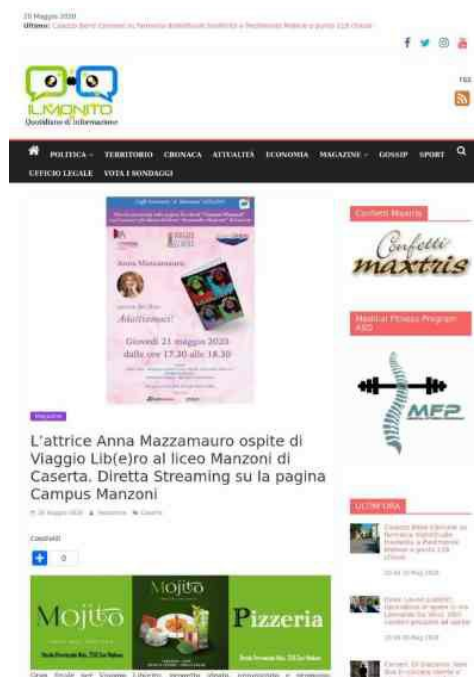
21 Maggio 2020
Ultime: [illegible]

IL MONITO
Quotidiano d'informazione

POLITICA TERRITORIO CRONACA ATTUALITÀ ECONOMIA MAGAZINE GOSSIP SPORT UFFICIO LEGALE VOTA I SONDAGGI

Anna Mazzamauro
Ahitimammà!
Giovedì 21 maggio 2020
dalle ore 17.30 alle 18.30

Magazine

L'attrice Anna Mazzamauro ospite di Viaggio Lib(e)ro al liceo Manzoni di Caserta. Diretta Streaming su la pagina Campus Manzoni

Condividi
0

Mojito
Pizzeria

Confetti Maxtris
Confetti maxtris

Medical Fitness Program ASD
MFP

ULTIM'ORA